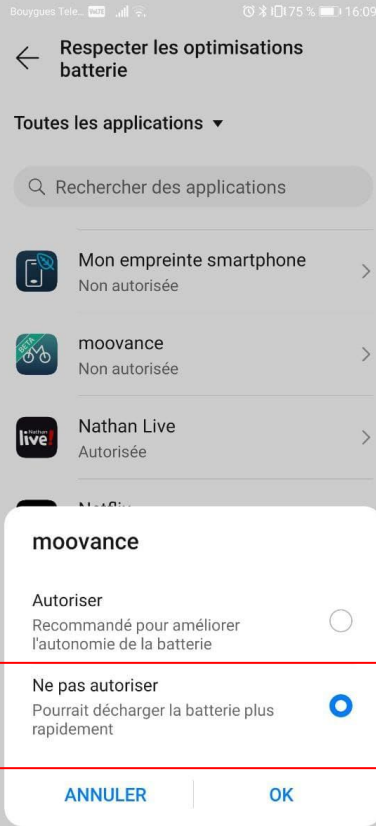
Bouygues Tele... 75 % 16:09

Respecter les optimisations batterie

Toutes les applications ▾

Rechercher des applications

Mon empreinte smartphone
Non autorisée

BETA
moovance
Non autorisée

Nathan live!
Nathan Live
Autorisée

Netflix

moovance

Autoriser
Recommandé pour améliorer l'autonomie de la batterie

Ne pas autoriser
Pourrait décharger la batterie plus rapidement

ANNULER

OK